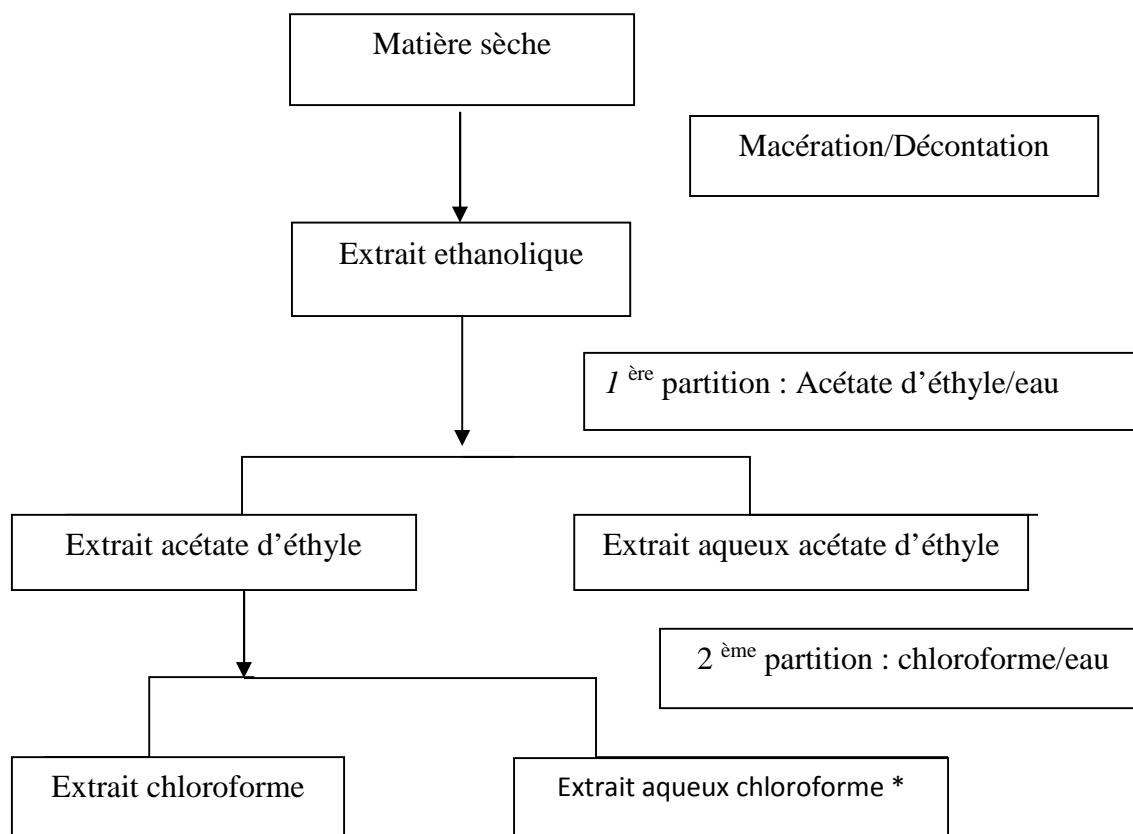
Matière sèche

Macération/Décontation

Extrait ethanolique

*1* ère partition : Acétate d'éthyle/eau

Extrait acétate d'éthyle

Extrait aqueux acétate d'éthyle

2 ème partition : chloroforme/eau

Extrait chloroforme

Extrait aqueux chloroforme *